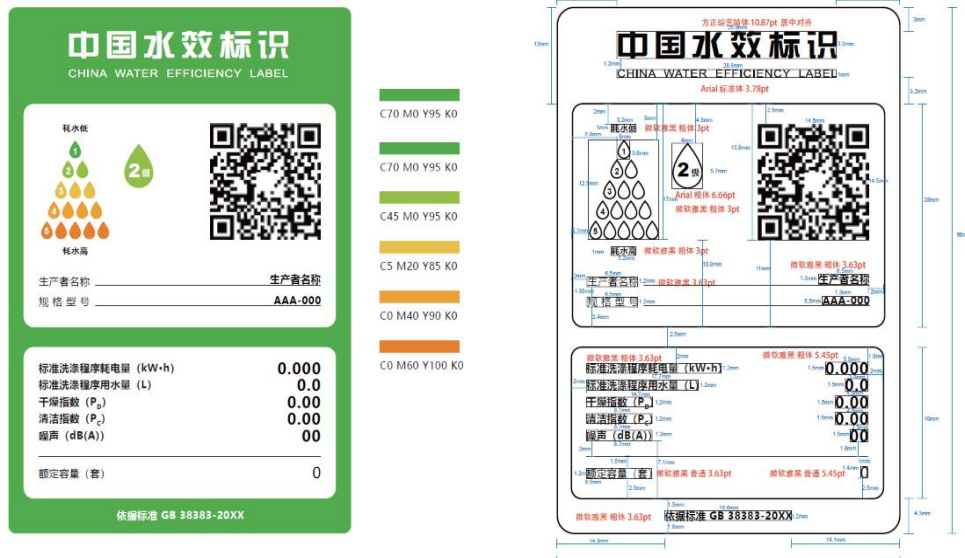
中国水效标识
CHINA WATER EFFICIENCY LABEL

耗水低

1
2
3
4
5

2级

耗水高

生产者名称 生产者名称
规格型号 AAA-000

标准洗涤程序耗电量（kW·h） 0.000
标准洗涤程序用水量（L） 0.0
干燥指数（$P_D$） 0.00
清洁指数（$P_C$） 0.00
噪声（dB(A)） 00

额定容量（套） 0

依据标准 GB 38383-20XX

C70 M0 Y95 K0
C70 M0 Y95 K0
C45 M0 Y95 K0
C5 M20 Y85 K0
C0 M40 Y90 K0
C0 M60 Y100 K0

方正综艺简体 10.87pt 居中对齐
中国水效标识
CHINA WATER EFFICIENCY LABEL
Arial 标准体 3.78pt
微软雅黑 粗体 3pt
耗水低
2级
Arial 6.66pt
微软雅黑 粗体 3pt
耗水高
微软雅黑 粗体 3pt
微软雅黑 粗体 3.63pt
生产者名称
微软雅黑 3.63pt
生产者名称
规格型号
AAA-000
微软雅黑 粗体 3.63pt
微软雅黑 粗体 5.45pt
标准洗涤程序耗电量（kW·h） 0.000
标准洗涤程序用水量（L） 0.0
干燥指数（$P_D$） 0.00
清洁指数（$P_C$） 0.00
噪声（dB(A)） 00
额定容量（套）
微软雅黑 普通 3.63pt
微软雅黑 普通 5.45pt
0
微软雅黑 3.63pt
依据标准 GB 38383-20XX